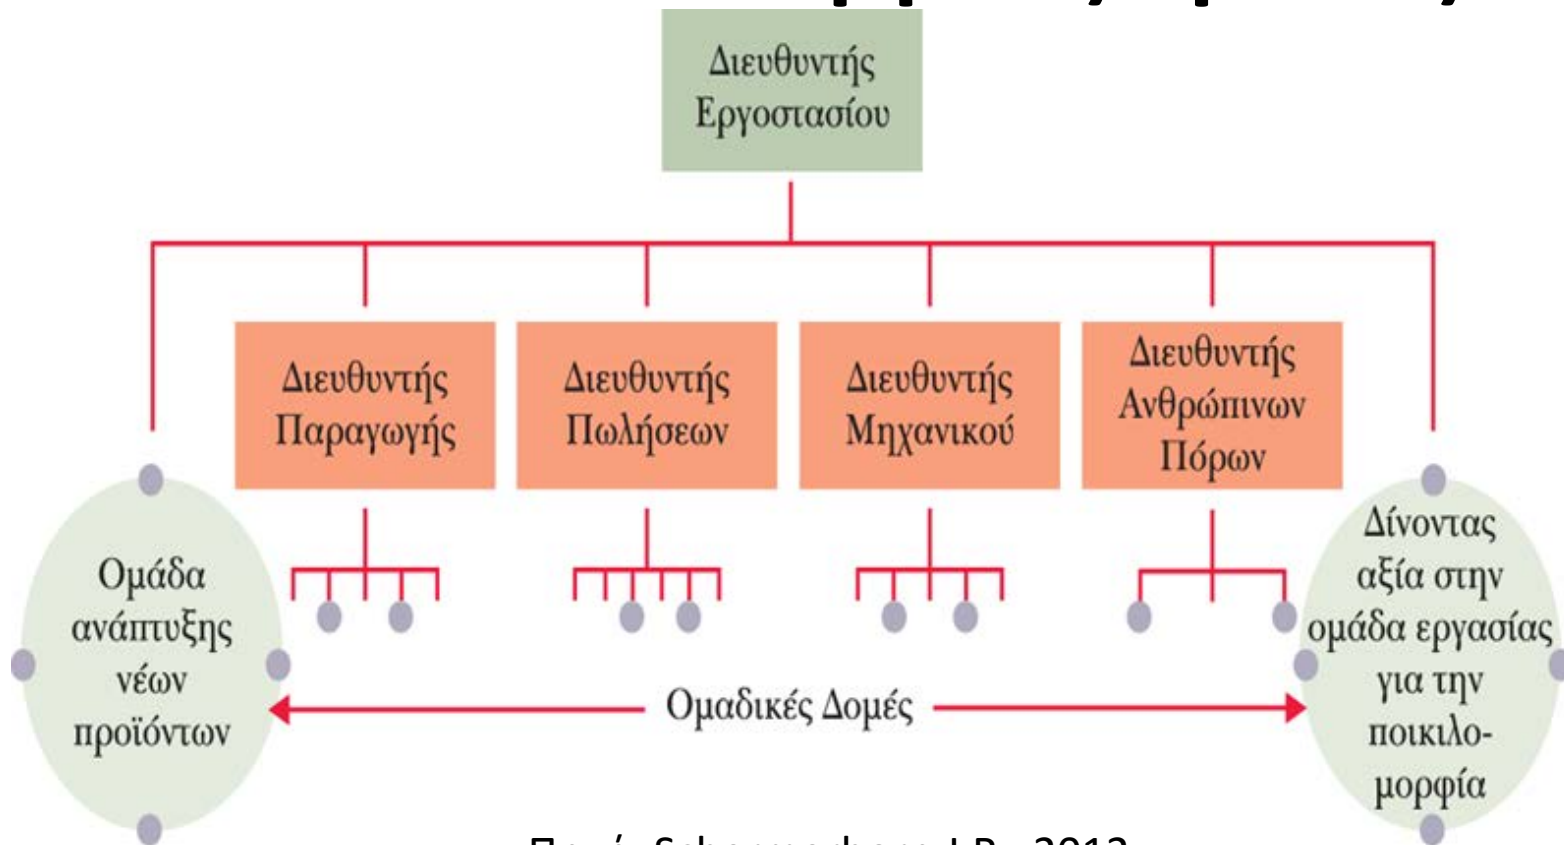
Διευθυντής Εργοστασίου

Διευθυντής Παραγωγής

Διευθυντής Πωλήσεων

Διευθυντής Μηχανικού

Διευθυντής Ανθρώπινων Πόρων

Ομάδα ανάπτυξης νέων προϊόντων

Ομαδικές Δομές

Δίνοντας αξία στην ομάδα εργασίας για την ποικιλομορφία

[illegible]